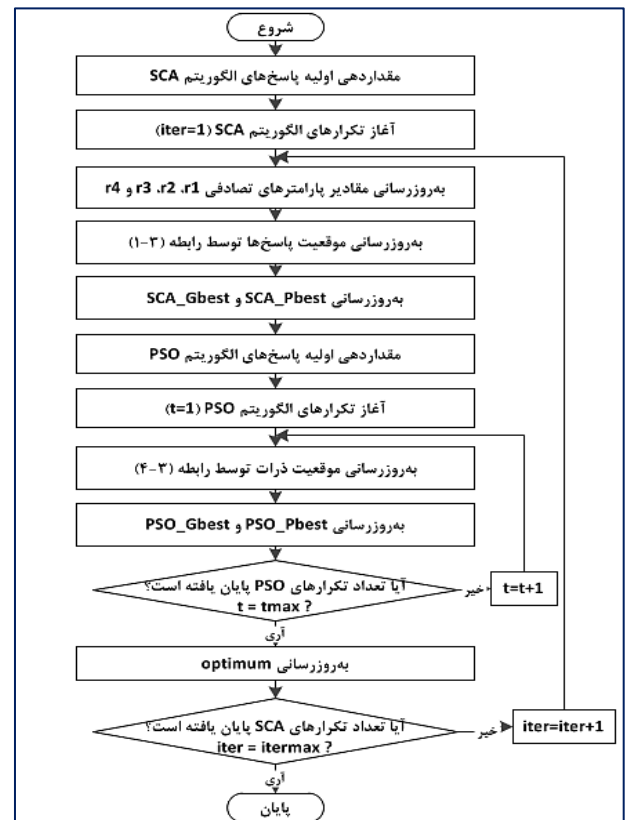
شروع

مقداردهی اولیه پاسخ‌های الگوریتم SCA

آغاز تکرارهای الگوریتم SCA (iter=1)

به‌روزرسانی مقادیر پارامترهای تصادفی r1، r2، r3 و r4

به‌روزرسانی موقعیت پاسخ‌ها توسط رابطه (۳-۱)

به‌روزرسانی SCA_Pbest و SCA_Gbest

مقداردهی اولیه پاسخ‌های الگوریتم PSO

آغاز تکرارهای الگوریتم PSO (t=1)

به‌روزرسانی موقعیت ذرات توسط رابطه (۳-۴)

به‌روزرسانی PSO_Pbest و PSO_Gbest

آیا تعداد تکرارهای PSO پایان یافته است؟ t = tmax ?

خیر

t=t+1

آری

به‌روزرسانی optimum

آیا تعداد تکرارهای SCA پایان یافته است؟ iter = itermax ?

خیر

iter=iter+1

آری

پایان